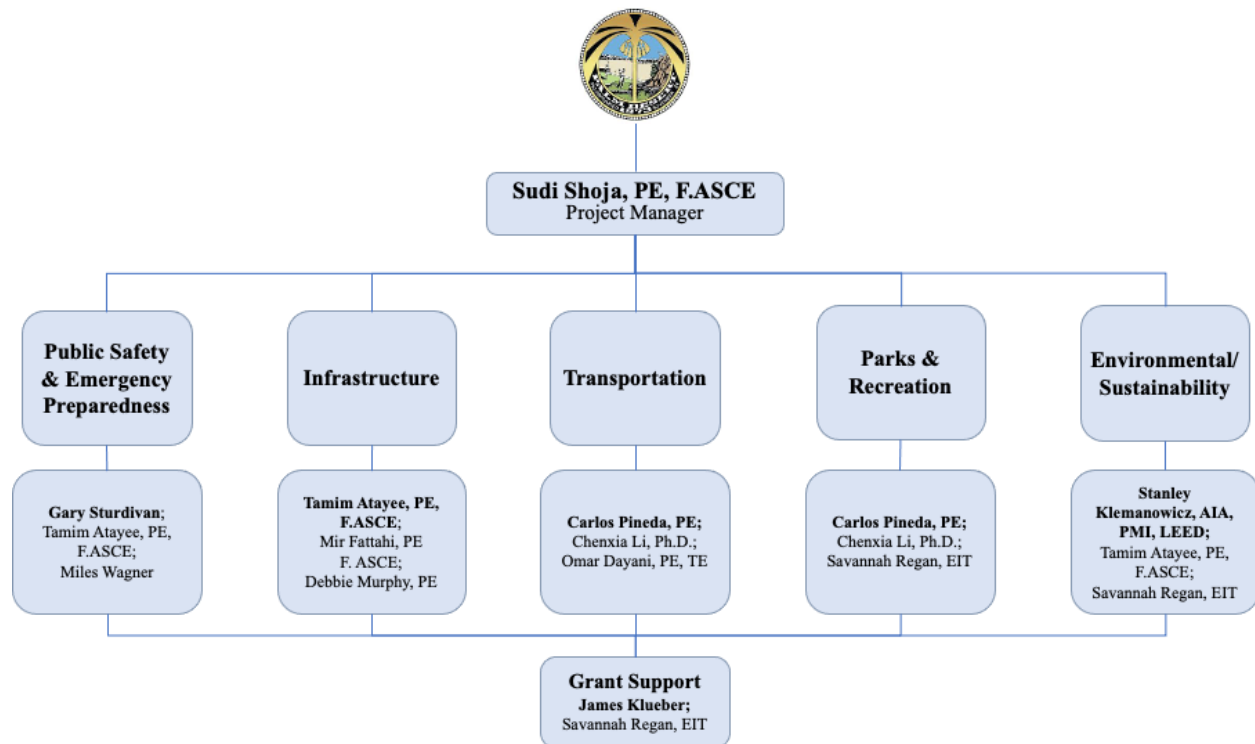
Sudi Shoja, PE, F.ASCE
Project Manager

Public Safety & Emergency Preparedness

Gary Sturdivan; Tamim Atayee, PE, F.ASCE; Miles Wagner

Infrastructure

Tamim Atayee, PE, F.ASCE; Mir Fattahi, PE F. ASCE; Debbie Murphy, PE

Transportation

Carlos Pineda, PE; Chenxia Li, Ph.D.; Omar Dayani, PE, TE

Parks & Recreation

Carlos Pineda, PE; Chenxia Li, Ph.D.; Savannah Regan, EIT

Environmental/ Sustainability

Stanley Klemanowicz, AIA, PMI, LEED; Tamim Atayee, PE, F.ASCE; Savannah Regan, EIT

Grant Support
James Klueber; Savannah Regan, EIT